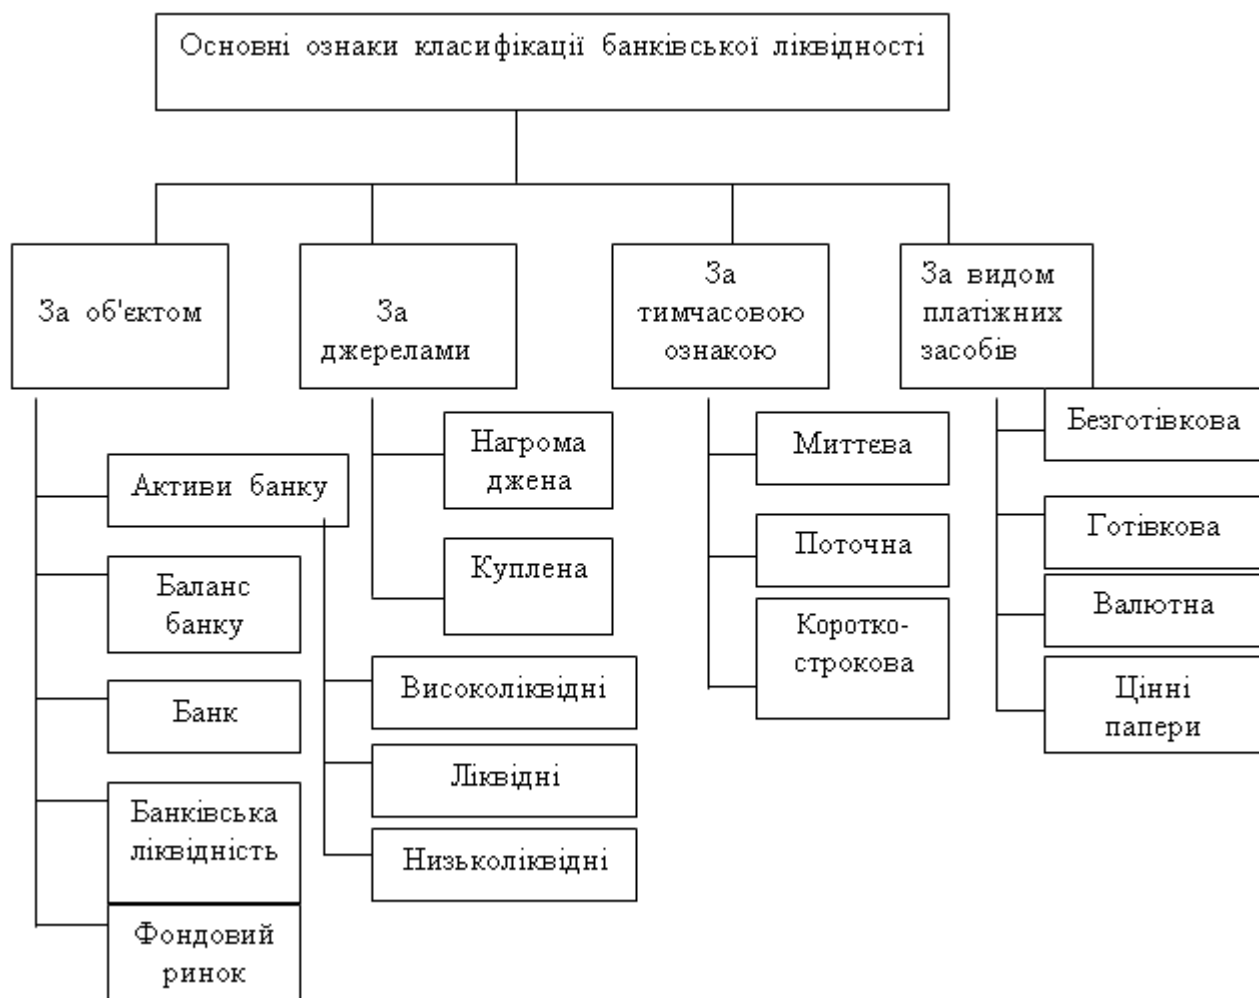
Основні ознаки класифікації банківської ліквідності

За об'єктом

За джерелами

За тимчасовою ознакою

За видом платіжних засобів

Активи банку

Баланс банку

Банк

Банківська ліквідність

Фондовий ринок

Нагрома джена

Куплена

Високоліквідні

Ліквідні

Низьколіквідні

Миттєва

Поточна

Коротко-строкова

Безготівкова

Готівкова

Валютна

Цінні папери